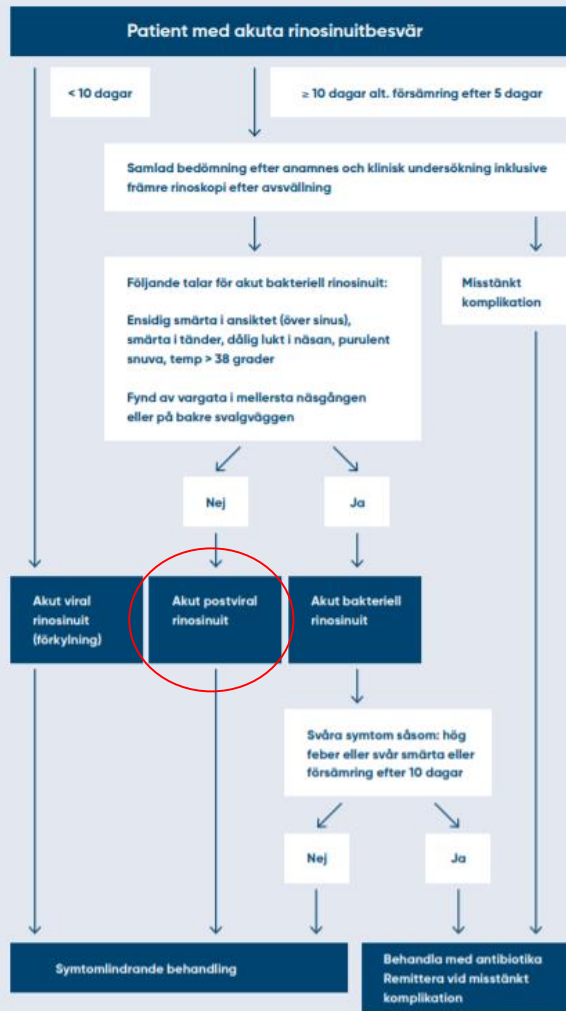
Patient med akuta rinosinuitbesvär

< 10 dagar

≥ 10 dagar alt. försämring efter 5 dagar

Samlad bedömning efter anamnes och klinisk undersökning inklusive främre rinoskopi efter avsvällning

Följande talar för akut bakteriell rinosinuit:

Ensidig smärta i ansiktet (över sinus), smärta i tänder, dålig lukt i näsan, purulent snuva, temp > 38 grader

Fynd av vargata i mellersta näsgången eller på bakre svalgväggen

Misstänkt komplikation

Nej

Ja

Akut viral rinosinuit (förkylning)

Akut postviral rinosinuit

Akut bakteriell rinosinuit

Svåra symtom såsom: hög feber eller svår smärta eller försämring efter 10 dagar

Nej

Ja

Symtomlindrande behandling

Behandla med antibiotika
Remittera vid misstänkt komplikation